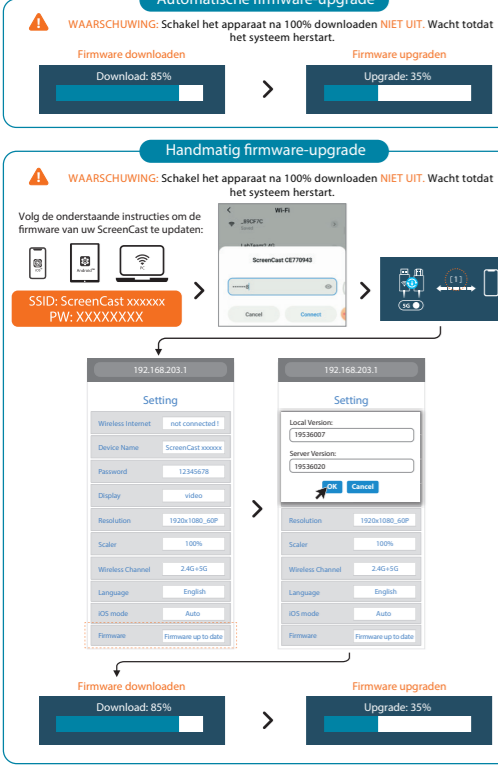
Automatische firmware-upgrade

WAARSCHUWING: Schakel het apparaat na 100% downloaden NIET UIT. Wacht totdat het systeem herstart.

Firmware downloaden

Download: 85%

Firmware upgraden

Upgrade: 35%

Handmatig firmware-upgrade

WAARSCHUWING: Schakel het apparaat na 100% downloaden NIET UIT. Wacht totdat het systeem herstart.

Volg de onderstaande instructies om de firmware van uw ScreenCast te updaten:

iOS

Android

PC

SSID: ScreenCast xxxxxx
PW: XXXXXXXX

Wi-Fi

_89CF7C

LabTeam2.4G

ScreenCast CE770943

Cancel

Connect

5G

[1]

192.168.203.1

Setting

| | |
|---|---|
| Wireless Internet | not connected ! |
| Device Name | ScreenCast xxxxxx |
| Password | 12345678 |
| Display | video |
| Resolution | 1920x1080_60P |
| Scaler | 100% |
| Wireless Channel | 2.4G+5G |
| Language | English |
| iOS mode | Auto |
| Firmware | Firmware up to date |

192.168.203.1

Setting

Local Version:
19536007

Server Version:
19536020

OK Cancel

| | |
|---|---|
| Resolution | 1920x1080_60P |
| Scaler | 100% |
| Wireless Channel | 2.4G+5G |
| Language | English |
| iOS mode | Auto |
| Firmware | Firmware up to date |

Firmware downloaden

Download: 85%

Firmware upgraden

Upgrade: 35%